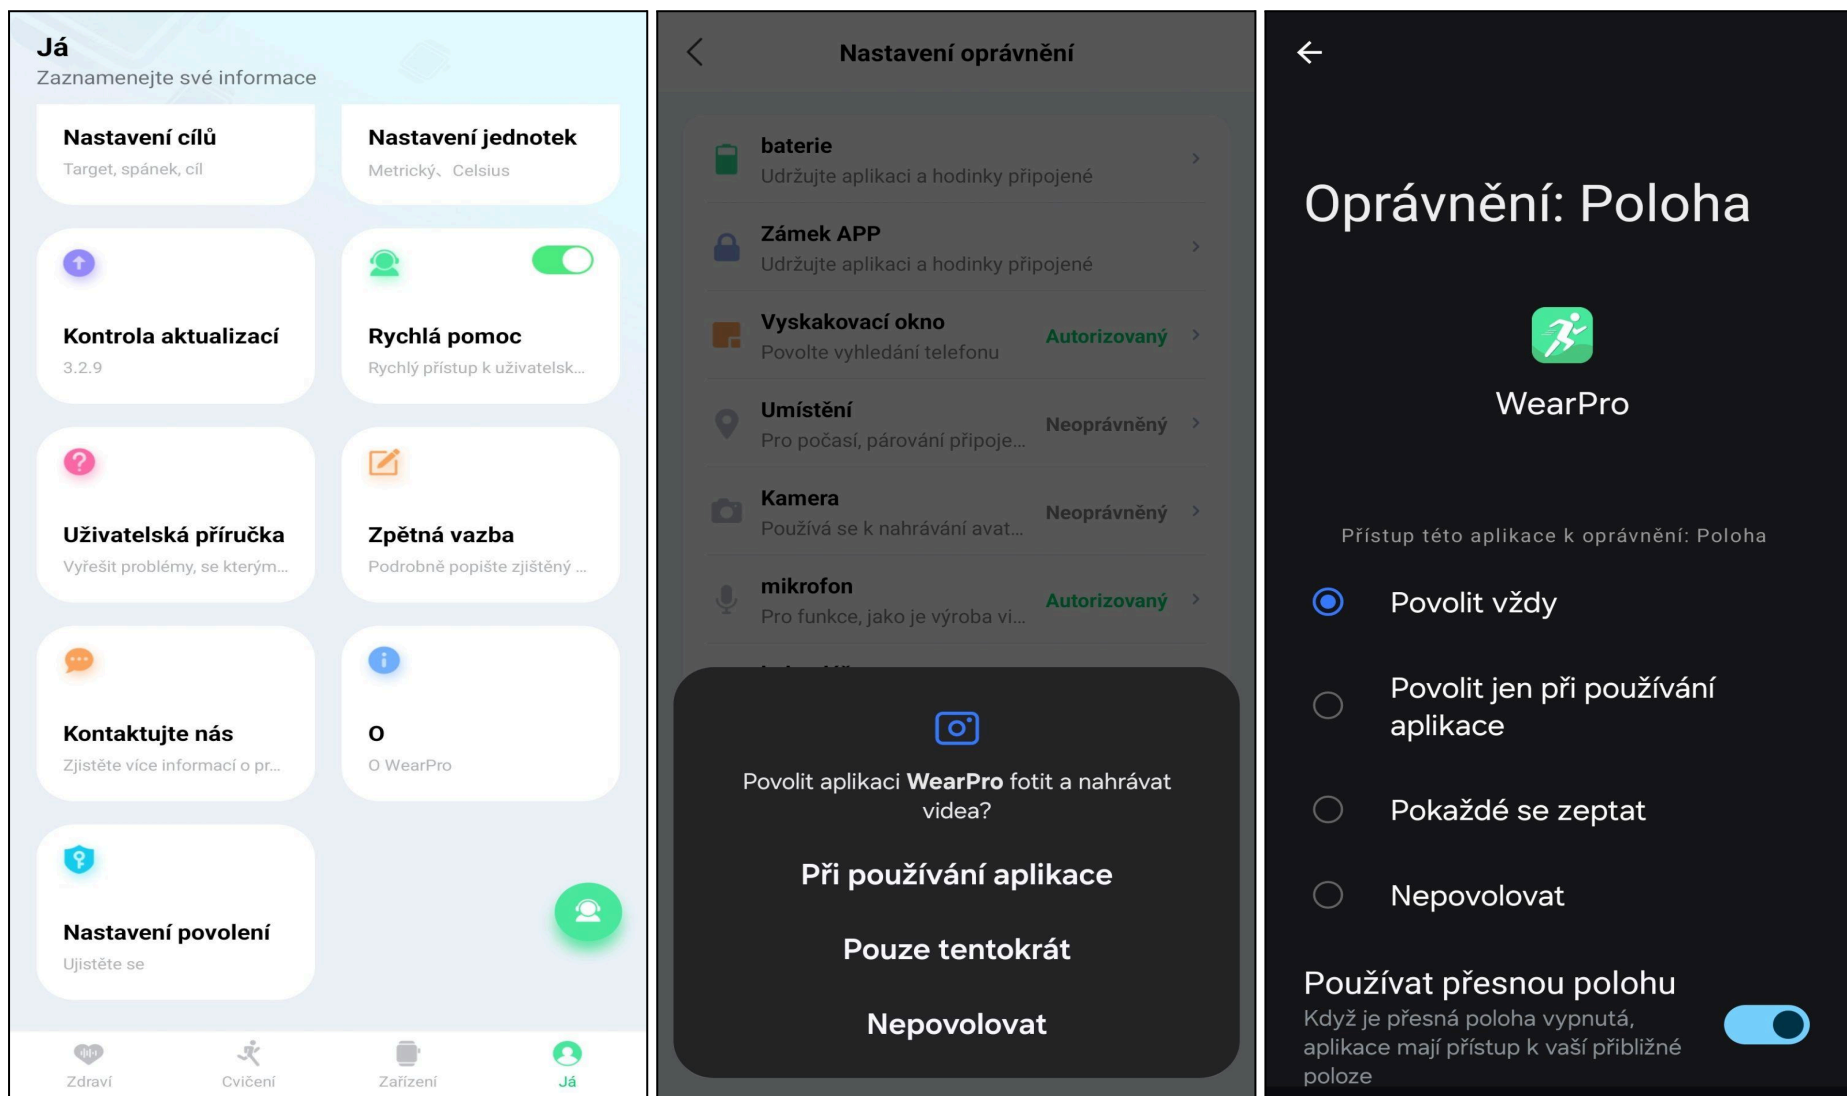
Já
Zaznamenejte své informace

Nastavení cílů
Target, spánek, cíl

Nastavení jednotek
Metrický、Celsius

Kontrola aktualizací
3.2.9

Rychlá pomoc
Rychlý přístup k uživatelsk...

Uživatelská příručka
Vyřešit problémy, se kterým...

Zpětná vazba
Podrobně popište zjištěný ...

Kontaktujte nás
Zjistěte více informací o pr...

O
O WearPro

Nastavení povolení
Ujistěte se

Zdraví
Cvičení
Zařízení
Já

Nastavení oprávnění

baterie
Udržujte aplikaci a hodinky připojené

Zámek APP
Udržujte aplikaci a hodinky připojené

Vyskakovací okno
Povolte vyhledání telefonu
Autorizovaný

Umístění
Pro počasí, párování připoje...
Neoprávněný

Kamera
Používá se k nahrávání avat...
Neoprávněný

mikrofon
Pro funkce, jako je výroba vi...
Autorizovaný

Povolit aplikaci WearPro fotit a nahrávat videa?

Při používání aplikace

Pouze tentokrát

Nepovolovat

Oprávnění: Poloha

WearPro

Přístup této aplikace k oprávnění: Poloha

Povolit vždy

Povolit jen při používání aplikace

Pokaždé se zeptat

Nepovolovat

Používat přesnou polohu
Když je přesná poloha vypnutá, aplikace mají přístup k vaší přibližné poloze